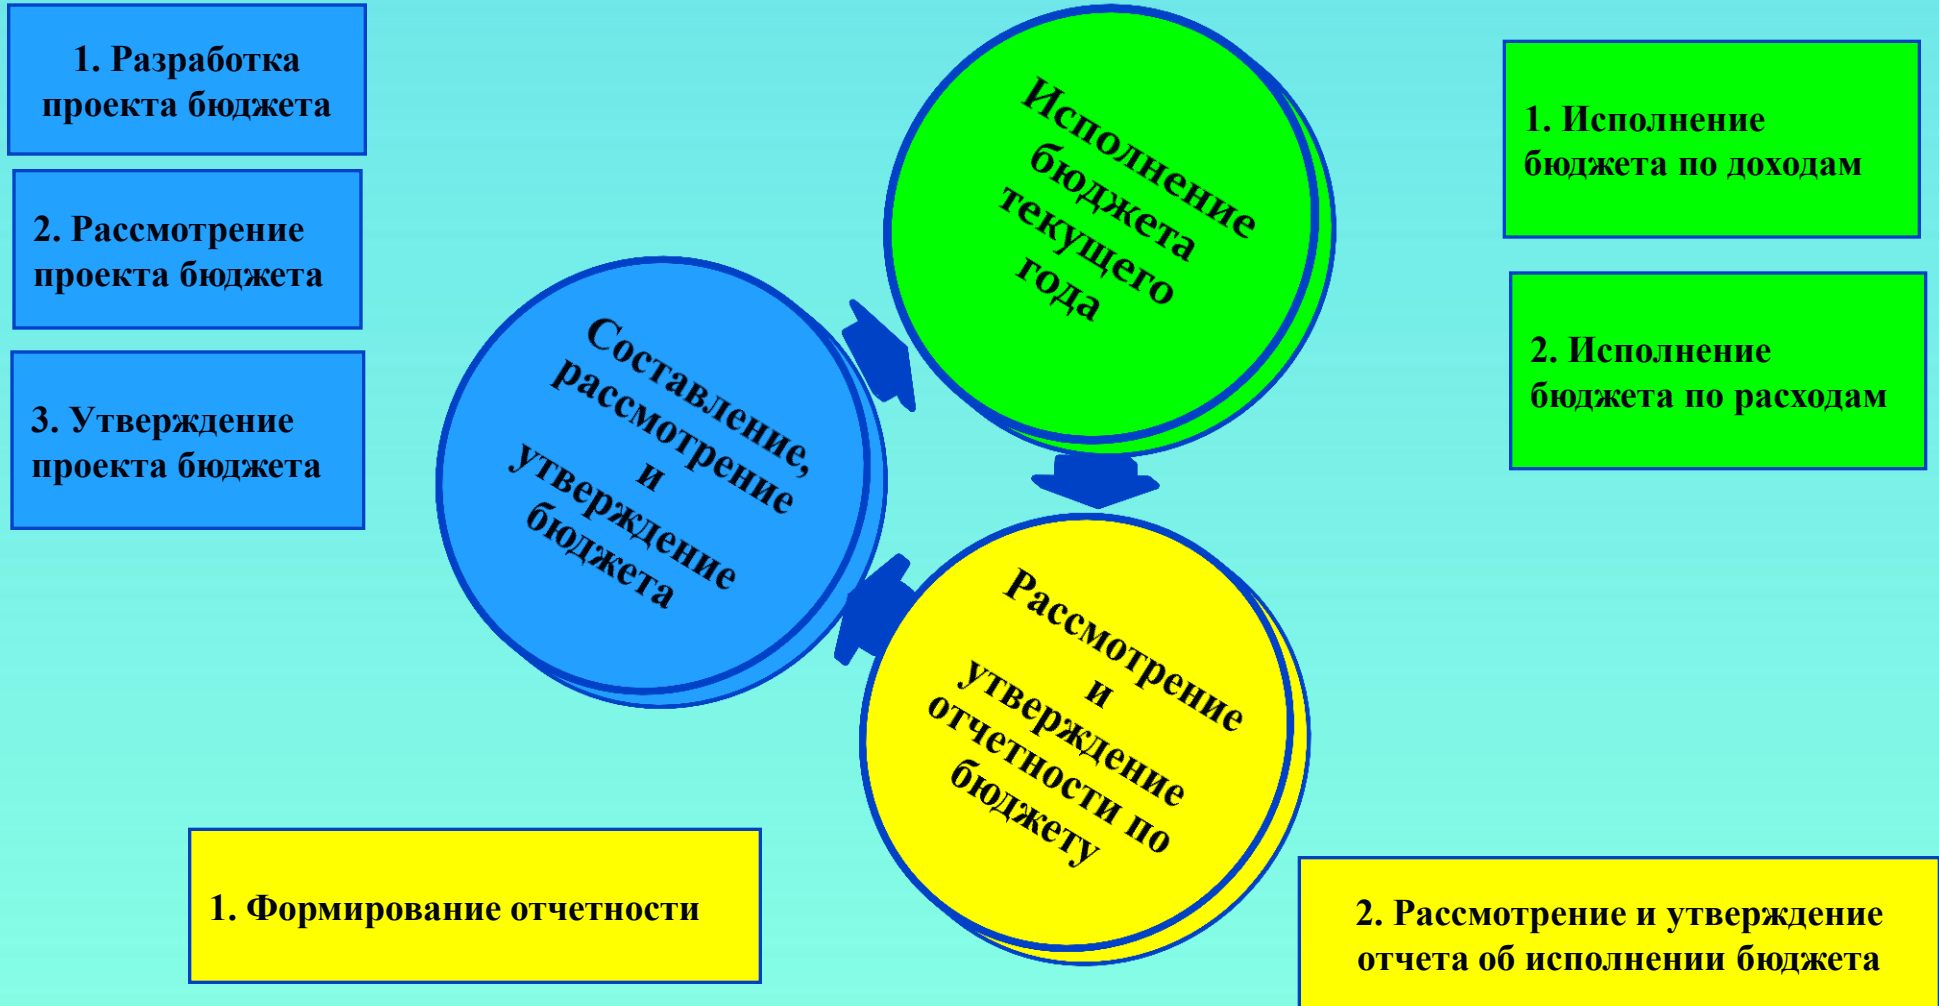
1. Разработка проекта бюджета

2. Рассмотрение проекта бюджета

3. Утверждение проекта бюджета

Составление, рассмотрение и утверждение бюджета

Исполнение бюджета текущего года

1. Исполнение бюджета по доходам

2. Исполнение бюджета по расходам

Рассмотрение и утверждение отчетности по бюджету

1. Формирование отчетности

2. Рассмотрение и утверждение отчета об исполнении бюджета